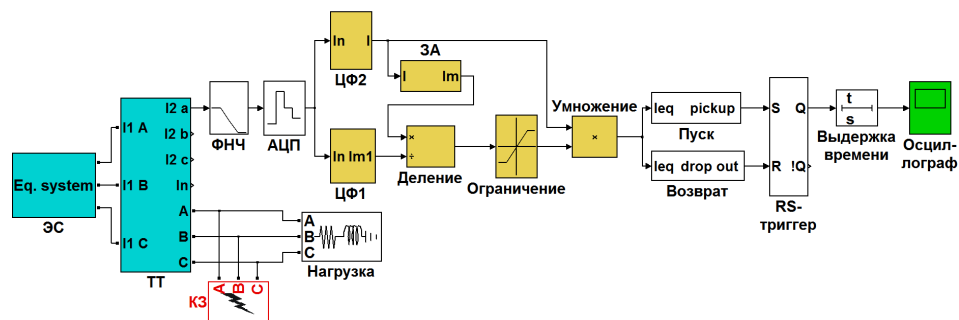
Eq. system
ЭС
I1 A
I1 B
I1 C
I2 a
I2 b
I2 c
In
A
B
C
ТТ
ФНЧ
АЦП
In I
ЦФ2
ЗА
I Im
In Im1
ЦФ1
×
÷
Деление
Ограничение
Умножение
×
leq pickup
Пуск
leq drop out
Возврат
S Q
R !Q
RS-триггер
t
s
Выдержка времени
Осциллограф
A
B
C
Нагрузка
КЗ
A
B
C